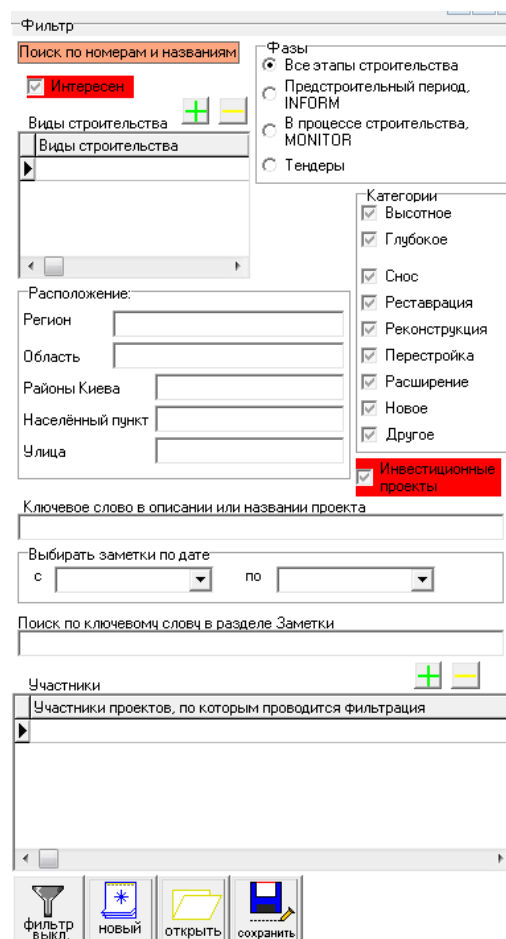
Фильтр

Поиск по номерам и названиям

Интересен

Виды строительства

| Виды строительства |
|---|
| |

Фазы
Все этапы строительства
Предстроительный период, INFORM
В процессе строительства, MONITOR
Тендеры

Категории
Высотное
Глубокое
Снос
Реставрация
Реконструкция
Перестройка
Расширение
Новое
Другое

Инвестиционные проекты

Расположение:
Регион
Область
Районы Киева
Населённый пункт
Улица

Ключевое слово в описании или названии проекта

Выбирать заметки по дате
с
по

Поиск по ключевому слову в разделе Заметки

Участники

| Участники проектов, по которым проводится фильтрация |
|---|
| |

фильтр выкл.
новый
открыть
сохранить